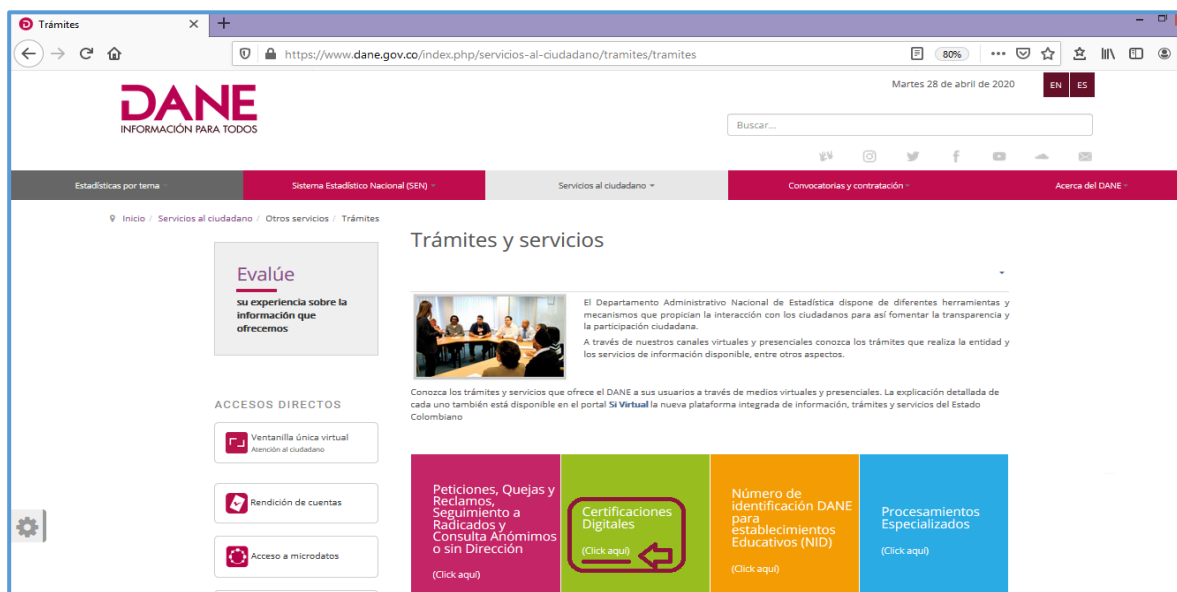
Trámites

https://www.dane.gov.co/index.php/servicios-al-ciudadano/tramites/tramites

80%

DANE
INFORMACIÓN PARA TODOS

Martes 28 de abril de 2020

EN ES

Buscar...

Estadísticas por tema | Sistema Estadístico Nacional (SEN) | Servicios al ciudadano | Convocatorias y contratación | Acerca del DANE

Inicio / Servicios al ciudadano / Otros servicios / Trámites

Evalúe
su experiencia sobre la información que ofrecemos

Trámites y servicios

El Departamento Administrativo Nacional de Estadística dispone de diferentes herramientas y mecanismos que propician la interacción con los ciudadanos para así fomentar la transparencia y la participación ciudadana.

A través de nuestros canales virtuales y presenciales conozca los trámites que realiza la entidad y los servicios de información disponible, entre otros aspectos.

Conozca los trámites y servicios que ofrece el DANE a sus usuarios a través de medios virtuales y presenciales. La explicación detallada de cada uno también está disponible en el portal Si Virtual la nueva plataforma integrada de información, trámites y servicios del Estado Colombiano

ACCESOS DIRECTOS

Ventanilla única virtual
Atención al ciudadano

Rendición de cuentas

Acceso a microdatos

Peticiones, Quejas y Reclamos, Seguimiento a Radicados y Consulta Anónimos o sin Dirección
(Click aquí)

Certificaciones Digitales
(Click aquí)

Número de identificación DANE para establecimientos Educativos (NID)
(Click aquí)

Procesamientos Especializados
(Click aquí)